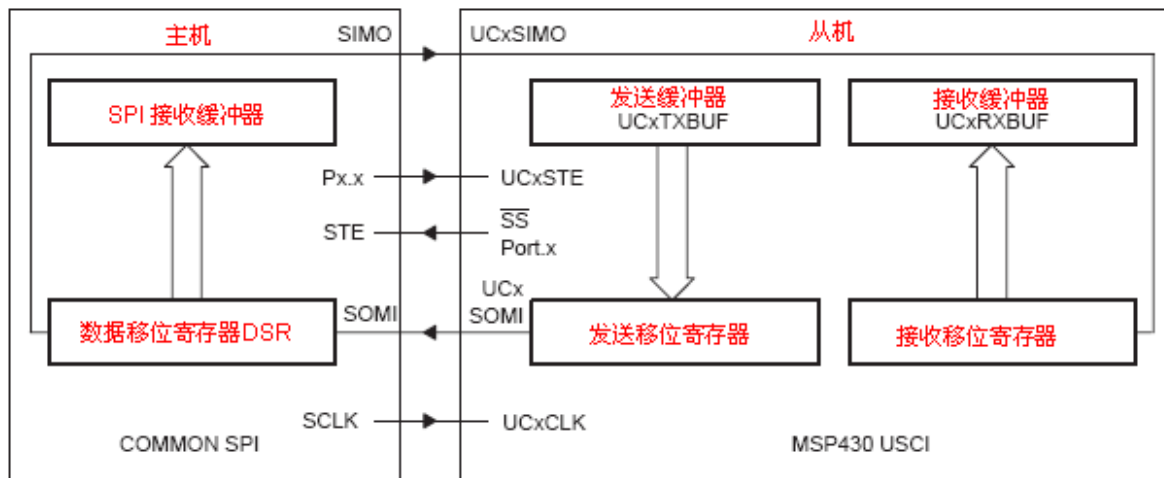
主机

SIMO

UCxSIMO

从机

SPI 接收缓冲器

发送缓冲器
UCxTXBUF

接收缓冲器
UCxRXBUF

Px.x

UCxSTE

STE

$\overline{SS}$
Port.x

SOMI

UCx
SOMI

数据移位寄存器DSR

发送移位寄存器

接收移位寄存器

SCLK

UCxCLK

COMMON SPI

MSP430 USCI